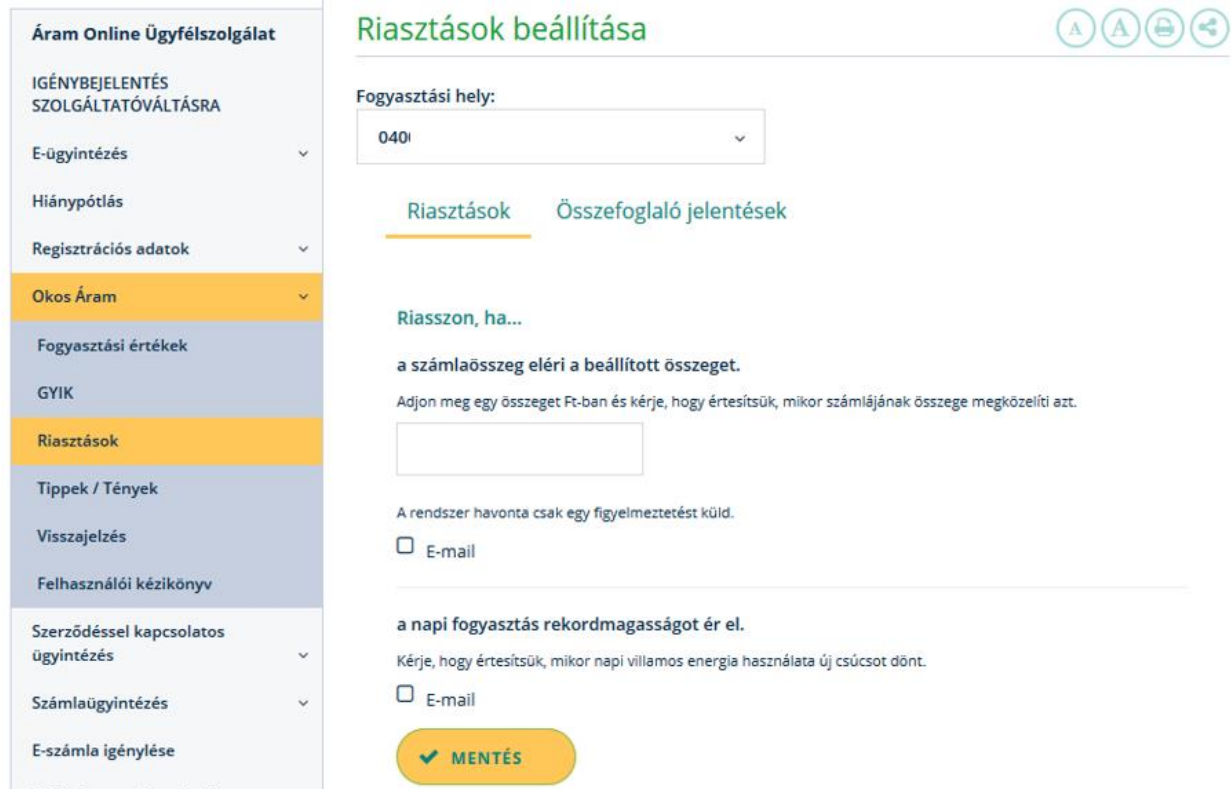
Áram Online Ügyfélszolgálat

IGÉNYBEJELENTÉS SZOLGÁLTATÓVÁLTÁSRA

E-ügyintézés

Hiánypótlás

Regisztrációs adatok

Okos Áram

Fogyasztási értékek

GYIK

Riasztások

Tippek / Tények

Visszajelzés

Felhasználói kézikönyv

Szerződéssel kapcsolatos ügyintézés

Számlaügyintézés

E-számla igénylése

Riasztások beállítása

A A

Fogyasztási hely:

040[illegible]

Riasztások

Összefoglaló jelentések

Riasszon, ha...

a számlaösszeg eléri a beállított összeget.

Adjon meg egy összeget Ft-ban és kérje, hogy értesítsük, mikor számlájának összege megközelíti azt.

A rendszer havonta csak egy figyelmeztetést küld.

E-mail

a napi fogyasztás rekordmagasságot ér el.

Kérje, hogy értesítsük, mikor napi villamos energia használata új csúcsot dönt.

E-mail

MENTÉS